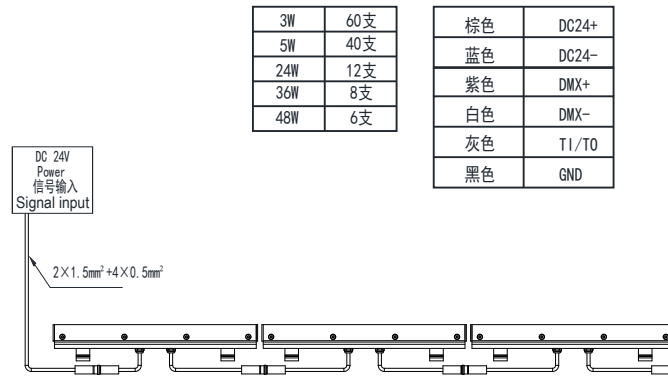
| 3W | 60支 |
|---|---|
| 5W | 40支 |
| 24W | 12支 |
| 36W | 8支 |
| 48W | 6支 |

| 棕色 | DC24+ |
|---|---|
| 蓝色 | DC24- |
| 紫色 | DMX+ |
| 白色 | DMX- |
| 灰色 | TI/TO |
| 黑色 | GND |

DC 24V
Power
信号输入
Signal input

2×1.5mm² +4×0.5mm²